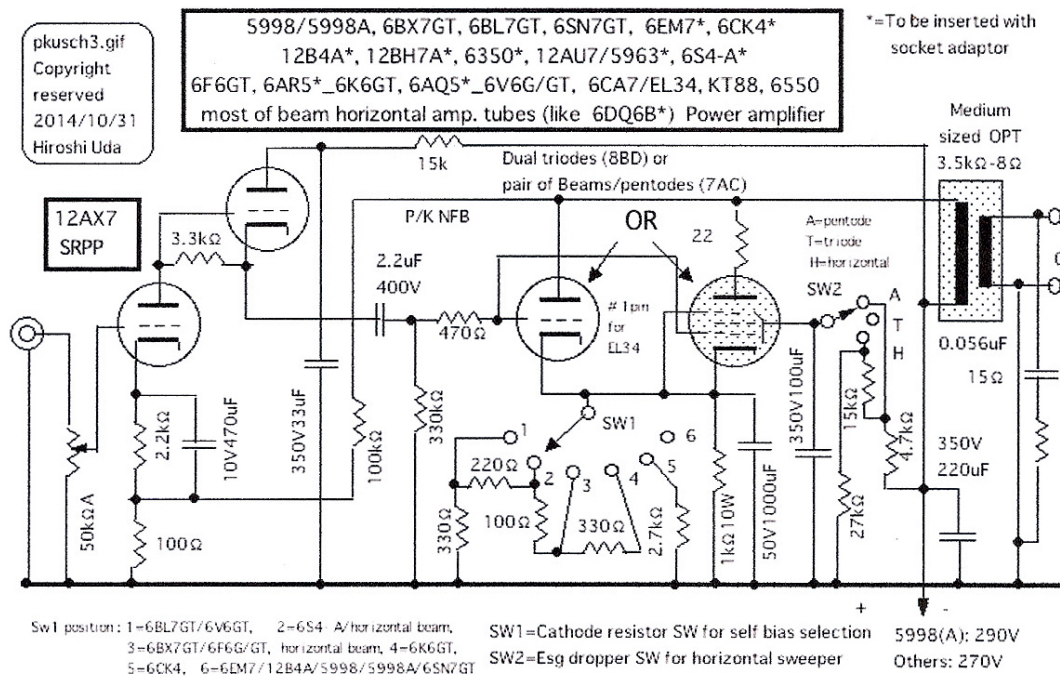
pkusch3.gif
Copyright
reserved
2014/10/31
Hiroshi Uda

5998/5998A, 6BX7GT, 6BL7GT, 6SN7GT, 6EM7*, 6CK4*
12B4A*, 12BH7A*, 6350*, 12AU7/5963*, 6S4-A*
6F6GT, 6AR5*_6K6GT, 6AQ5*_6V6G/GT, 6CA7/EL34, KT88, 6550
most of beam horizontal amp. tubes (like 6DQ6B*) Power amplifier

*=To be inserted with socket adaptor

Medium sized OPT
3.5kΩ-8Ω

12AX7
SRPP

3.3kΩ

15k

Dual triodes (8BD) or
pair of Beams/pentodes (7AC)

P/K NFB

OR

22

A=pentode
T=triode
H=horizontal

2.2uF
400V

470Ω

# 1pin
for
EL34

SW2

A
T
H

0.056uF

15Ω

SW1

1
6
2
3
4
5

220Ω
100Ω
330Ω
330Ω
2.7kΩ

2.2kΩ
10V470uF
350V33uF
100kΩ
330kΩ
1kΩ10W
50V1000uF
350V100uF
15kΩ
4.7kΩ
27kΩ
350V
220uF

50kΩA
100Ω

+
-

Sw1 position: 1=6BL7GT/6V6GT, 2=6S4-A/horizontal beam,
3=6BX7GT/6F6G/GT, horizontal beam, 4=6K6GT,
5=6CK4, 6=6EM7/12B4A/5998/5998A/6SN7GT

SW1=Cathode resistor SW for self bias selection
SW2=Esg dropper SW for horizontal sweeper

5998(A): 290V
Others: 270V